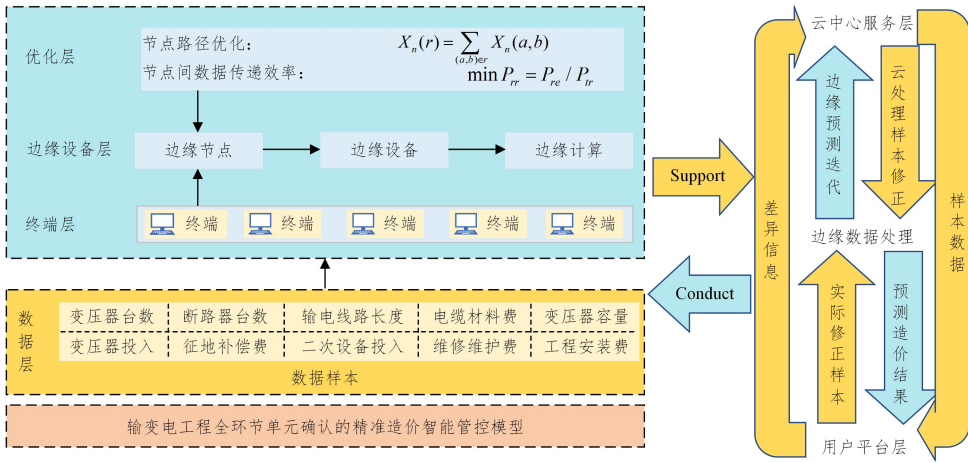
优化层

节点路径优化：$X_n(r)=\sum_{(a,b)\in r}X_n(a,b)$

节点间数据传递效率：$\min P_{rr}=P_{re}/P_{tr}$

边缘设备层

边缘节点

边缘设备

边缘计算

终端层

终端

终端

终端

终端

终端

Support

Conduct

数据层

| 变压器台数 | 断路器台数 | 输电线路长度 | 电缆材料费 | 变压器容量 |
|---|---|---|---|---|
| 变压器投入 | 征地补偿费 | 二次设备投入 | 维修维护费 | 工程安装费 |

数据样本

输变电工程全环节单元确认的精准造价智能管控模型

云中心服务层

边缘预测迭代

云处理样本修正

差异信息

样本数据

边缘数据处理

实际修正样本

预测造价结果

用户平台层